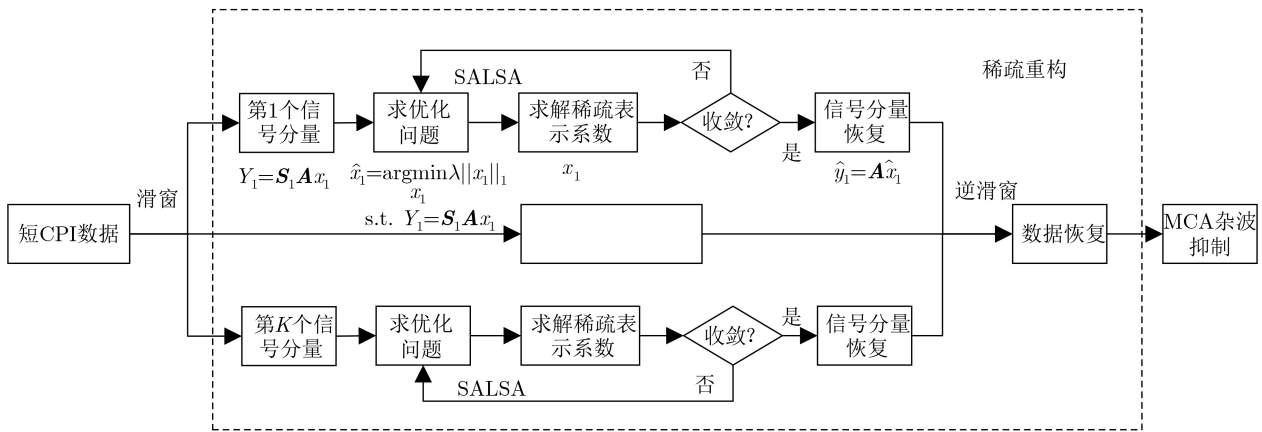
稀疏重构

SALSA

否

第1个信号分量

求优化问题

求解稀疏表示系数

收敛?

信号分量恢复

是

$Y_1 = \boldsymbol{S}_1 \boldsymbol{A} x_1$

$\hat{x}_1 = \underset{x_1}{\mathrm{argmin}} \lambda ||x_1||_1$

$x_1$

$\hat{y}_1 = \boldsymbol{A} \hat{x}_1$

s.t. $Y_1 = \boldsymbol{S}_1 \boldsymbol{A} x_1$

滑窗

逆滑窗

短CPI数据

数据恢复

MCA杂波抑制

第$K$个信号分量

求优化问题

求解稀疏表示系数

收敛?

是

信号分量恢复

SALSA

否